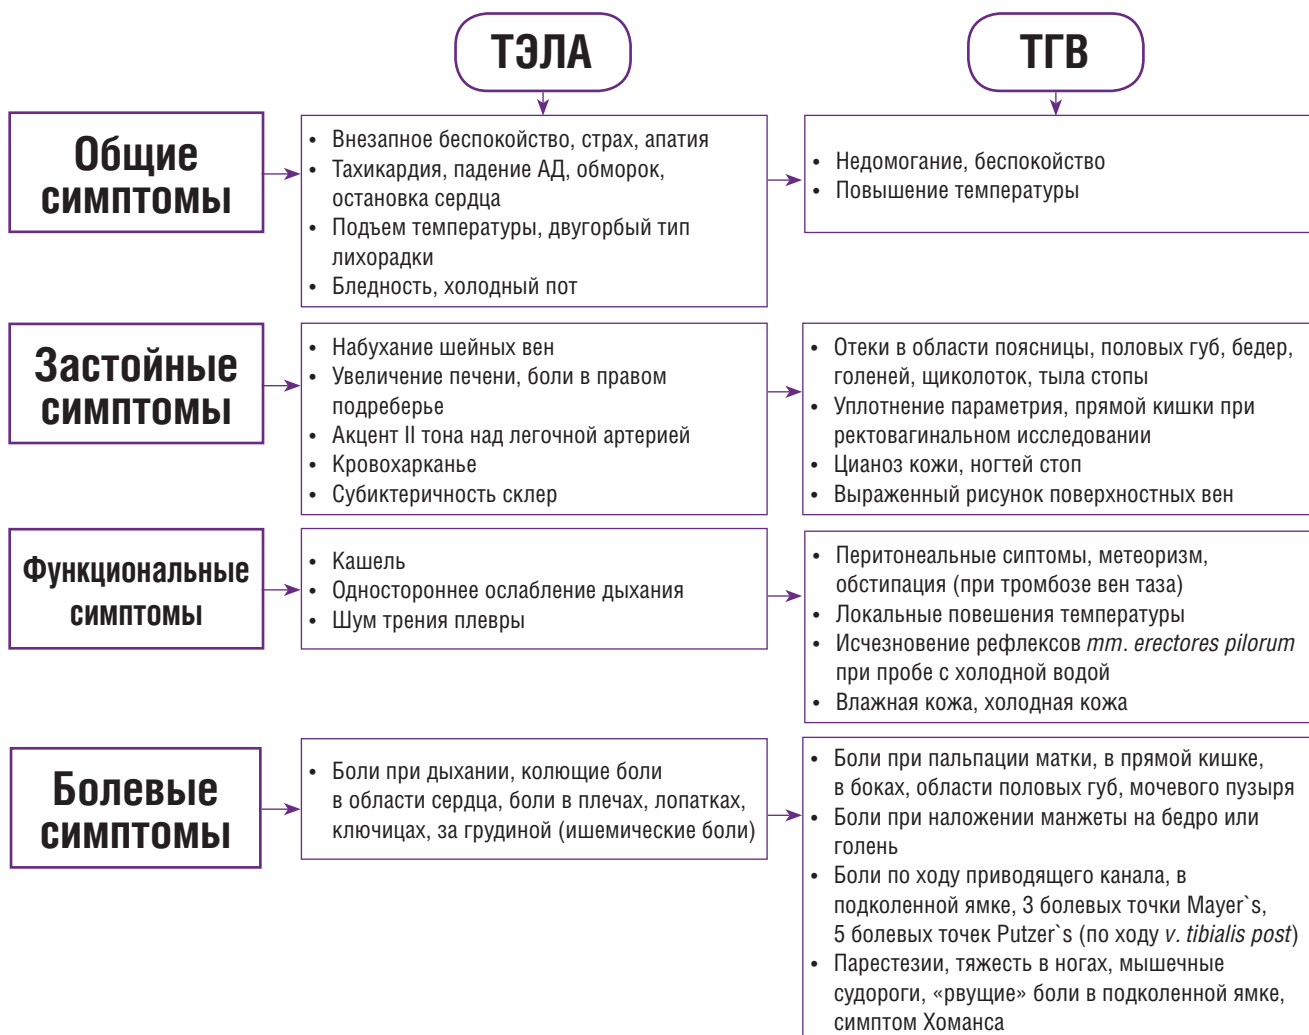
ТЭЛА

ТГВ

Общие симптомы

• Внезапное беспокойство, страх, апатия
• Тахикардия, падение АД, обморок, остановка сердца
• Подъем температуры, двугорбый тип лихорадки
• Бледность, холодный пот

• Недомогание, беспокойство
• Повышение температуры

Застойные симптомы

• Набухание шейных вен
• Увеличение печени, боли в правом подреберье
• Акцент II тона над легочной артерией
• Кровохарканье
• Субиктеричность склер

• Отеки в области поясницы, половых губ, бедер, голеней, щиколоток, тыла стопы
• Уплотнение параметрия, прямой кишки при ректовагинальном исследовании
• Цианоз кожи, ногтей стоп
• Выраженный рисунок поверхностных вен

Функциональные симптомы

• Кашель
• Одностороннее ослабление дыхания
• Шум трения плевры

• Перитонеальные сиптомы, метеоризм, обстипация (при тромбозе вен таза)
• Локальные повешения температуры
• Исчезновение рефлексов mm. erectores pilorum при пробе с холодной водой
• Влажная кожа, холодная кожа

Болевые симптомы

• Боли при дыхании, колющие боли в области сердца, боли в плечах, лопатках, ключицах, за грудиной (ишемические боли)

• Боли при пальпации матки, в прямой кишке, в боках, области половых губ, мочевого пузыря
• Боли при наложении манжеты на бедро или голень
• Боли по ходу приводящего канала, в подколенной ямке, 3 болевых точки Mayer`s, 5 болевых точек Putzer`s (по ходу v. tibialis post)
• Парестезии, тяжесть в ногах, мышечные судороги, «рвущие» боли в подколенной ямке, симптом Хоманса